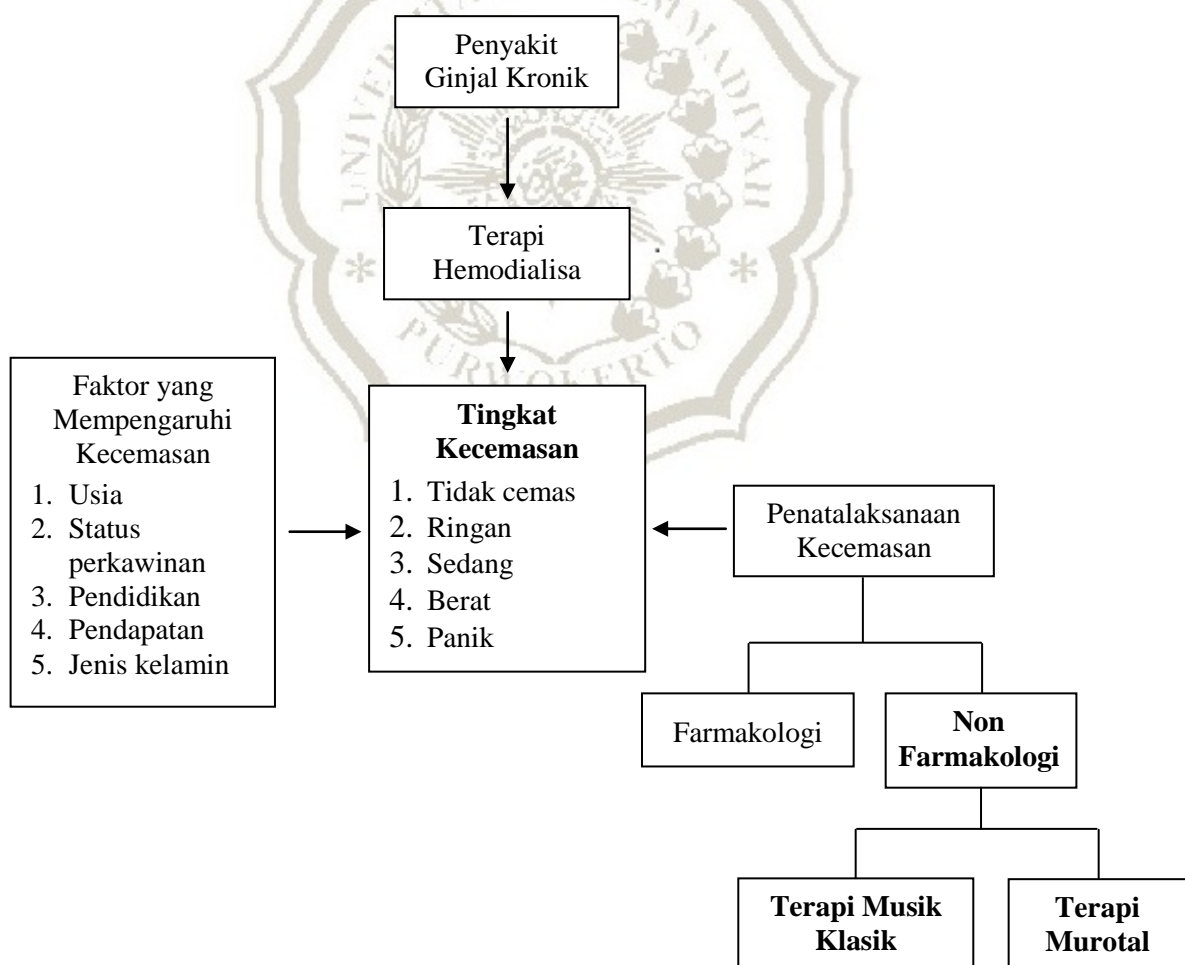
Penyakit Ginjal Kronik

Terapi Hemodialisa

Faktor yang Mempengaruhi Kecemasan
1. Usia
2. Status perkawinan
3. Pendidikan
4. Pendapatan
5. Jenis kelamin

**Tingkat Kecemasan**
1. Tidak cemas
2. Ringan
3. Sedang
4. Berat
5. Panik

Penatalaksanaan Kecemasan

Farmakologi

**Non Farmakologi**

**Terapi Musik Klasik**

**Terapi Murotal**

UNIVERSITAS MUHAMMADIYAH PURWOKERTO